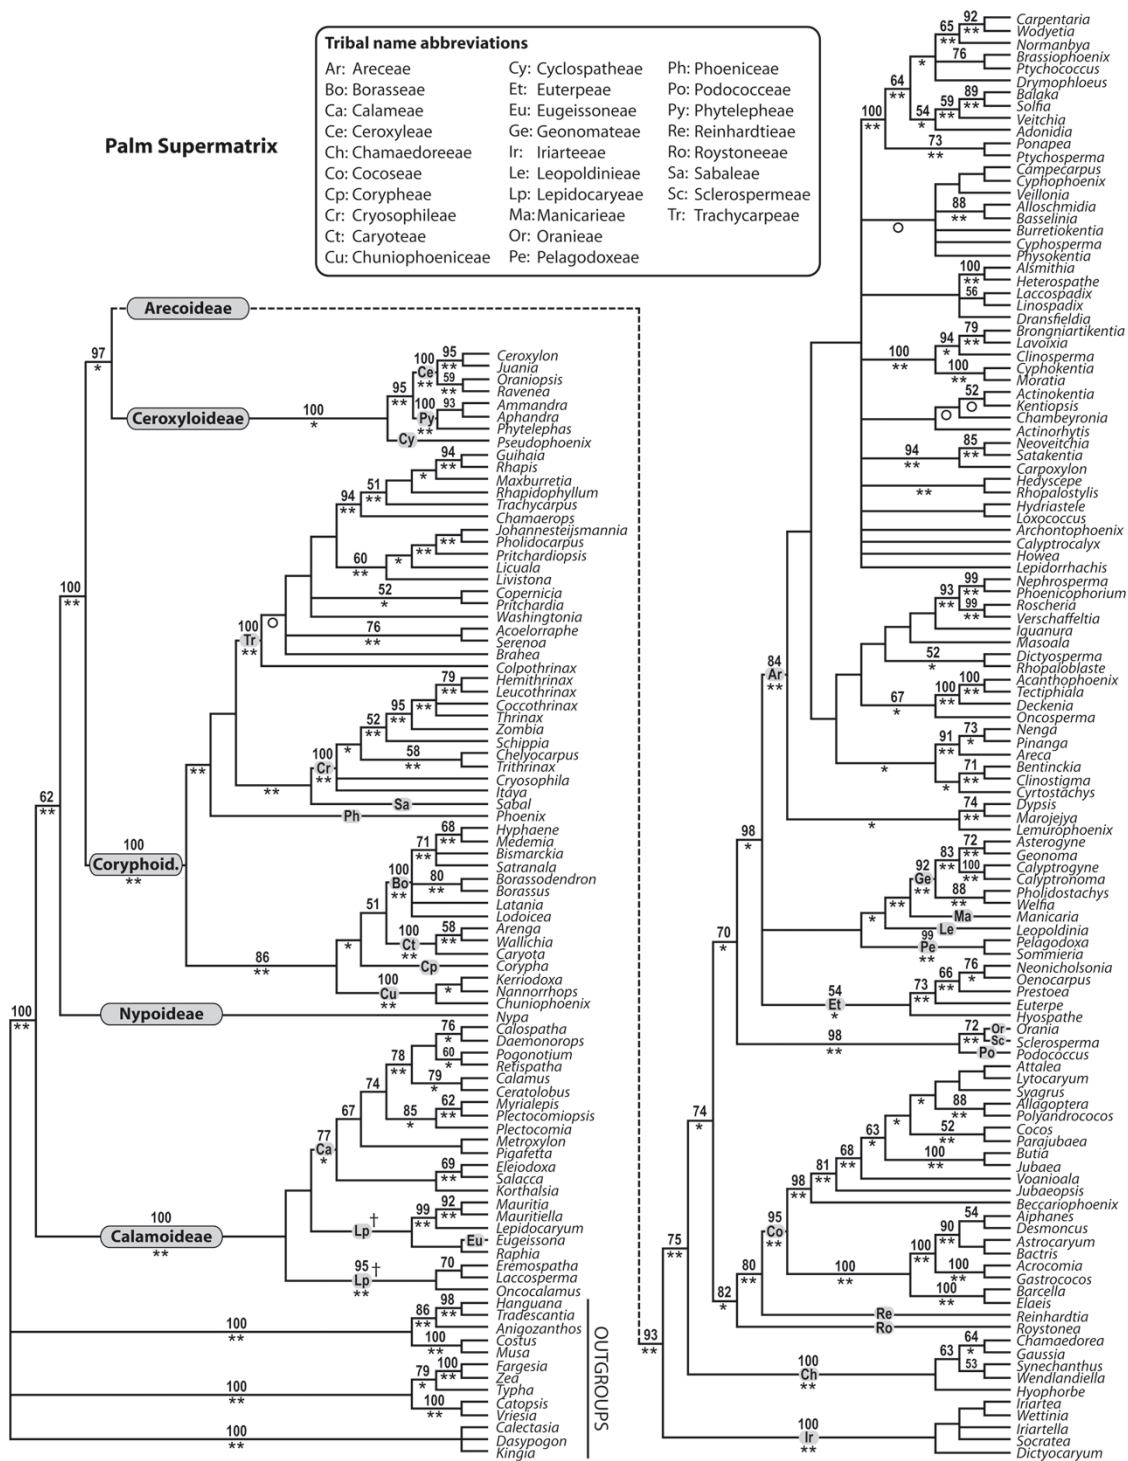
Palm Supermatrix

Tribal name abbreviations

| | | |
|---|---|---|
| Ar: Areceae | Cy: Cyclospatheae | Ph: Phoeniceae |
| Bo: Borasseae | Et: Euterpeae | Po: Podococceae |
| Ca: Calameae | Eu: Eugeissoneae | Py: Phytelepheae |
| Ce: Ceroxyleae | Ge: Geonomateae | Re: Reinhardtieae |
| Ch: Chamaedoreeae | Ir: Iriarteeae | Ro: Roystoneeae |
| Co: Cocoseae | Le: Leopoldinieae | Sa: Sabaleae |
| Cp: Corypheae | Lp: Lepidocaryeae | Sc: Sclerospermeae |
| Cr: Cryosophileae | Ma: Manicarieae | Tr: Trachycarpeae |
| Ct: Caryoteae | Or: Oranieae | |
| Cu: Chuniophoeniceae | Pe: Pelagodoxeae | |

Arecoideae
97 *
Ceroxyloideae 100 *
100 ** 95 ** 100 ** 95 ** 59 Ce Py 100 93 ** Cy
Ceroxylon Juania Oraniopsis Ravenea Ammandra Aphandra Phytelephas Pseudophoenix
94 ** 51 * 94 ** 60 ** * ** ** 52 * 100 Tr ** 76 **
Guihaia Rhapis Maxburretia Rhapidophyllum Trachycarpus Chamaerops Johannesteijsmannia Pholidocarpus Pritchardiopsis Licuala Livistona Copernicia Pritchardia Washingtonia Acoelorraphe Serenoa Brahea Colpothrinax
79 ** 95 ** ** 52 ** * 58 ** 100 Cr ** ** ** Sa Ph
Hemithrinax Leucothrinax Coccothrinax Thrinax Zombia Schippia Chelyocarpus Trithrinax Cryosophila Itaya Sabal Phoenix
100 Coryphoid. **
68 ** 71 ** 100 Bo ** 80 ** 51 100 Ct ** 58 ** * Cp 86 ** 100 Cu ** *
Hyphaene Medemia Bismarckia Satranala Borassodendron Borassus Latania Lodoicea Arenga Wallichia Caryota Corypha Kerriodoxa Nannorrhops Chuniophoenix
62 ** 100 **
Nypoideae
Nypa
76 * 60 * 78 ** 79 * 74 62 ** 85 * 67 77 Ca * 69 ** Lp † 99 ** 92 ** Eu 95 † Lp ** 70
Calospatha Daemonorops Pogonotium Retispatha Calamus Ceratolobus Myrialepis Plectocomiopsis Plectocomia Metroxylon Pigafetta Eleiodoxa Salacca Korthalsia Mauritia Mauritiella Lepidocaryum Eugeissona Raphia Eremospatha Laccosperma Oncocalamus
Calamoideae 100 **
100 ** 86 ** 98 ** 100 ** 100 ** 79 * 100 ** 100 ** 100 **
Hanguana Tradescantia Anigozanthos Costus Musa Fargesia Zea Typha Catopsis Vriesia Calectasia Dasypogon Kingia
OUTGROUPS

65 92 ** 76 * 64 ** 59 ** 89 ** 54 * 100 ** 73 **
Carpentaria Wodyetia Normanbya Brassiophoenix Ptychococcus Drymophloeus Balaka Solfia Veitchia Adonidia Ponapea Ptychosperma
88 ** ○
Campecarpus Cyphophoenix Veillonia Alloschmidia Basselinia Burretiokentia Cyphosperma Physokentia
100 ** 56
Alsmithia Heterospathe Laccospadix Linospadix Dransfieldia
94 * 79 ** 100 ** 100 ** 52 ** ○ ○
Brongniartikentia Lavoixia Clinosperma Cyphokentia Moratia Actinokentia Kentiopsis Chambeyronia Actinorhytis
94 ** 85 ** **
Neoveitchia Satakentia Carpoxylon Hedyscepe Rhopalostylis Hydriastele Loxococcus Archontophoenix Calyptrocalyx Howea Lepidorrhachis
93 ** 99 ** 99 **
Nephrosperma Phoenicophorium Roscheria Verschaffeltia Iguanura Masoala
84 Ar ** 52 * 67 * 100 ** 100 **
Dictyosperma Rhopaloblaste Acanthophoenix Tectiphiala Deckenia Oncosperma
73 * 91 ** * 71 ** * 74 ** *
Nenga Pinanga Areca Bentinckia Clinostigma Cyrtostachys Dypsis Marojejya Lemurophoenix
98 * 72 ** 83 ** 100 ** 92 Ge ** 88 ** * ** Ma Le 99 Pe **
Asterogyne Geonoma Calyptrogyne Calyptronoma Pholidostachys Welfia Manicaria Leopoldinia Pelagodoxa Sommieria
70 * 54 Et * 73 ** 66 ** 76 *
Neonicholsonia Oenocarpus Prestoea Euterpe Hyospathe
98 ** 72 Or Sc ** Po
Orania Sclerosperma Podococcus
74 * 63 * * 88 ** 52 ** 68 ** 100 ** 81 ** 98 ** 95 Co ** 54 90 ** 100 ** 100 ** 100 ** 100 ** 80 ** 82 * Re Ro
Attalea Lytocaryum Syagrus Allagoptera Polyandrococos Cocos Parajubaea Butia Jubaea Voanioala Jubaeopsis Beccariophoenix Aiphanes Desmoncus Astrocaryum Bactris Acrocomia Gastrococos Barcella Elaeis Reinhardtia Roystonea
93 ** 75 **
64 * 53 63 100 Ch **
Chamaedorea Gaussia Synechanthus Wendlandiella Hyophorbe
100 Ir **
Iriartea Wettinia Iriartella Socratea Dictyocaryum